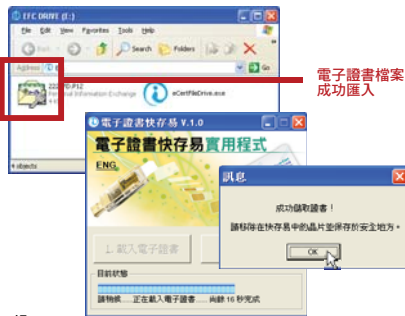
EFC DRIVE (I:)

File Edit View Favorites Tools Help

Back Search Folders

Address

Go

22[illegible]D.P12
Personal Information Exchange

eCertFileDrive.exe

電子證書檔案成功匯入

4 objects

電子證書快存易 V.1.0

電子證書快存易實用程式

ENG

1. 載入電子證書

目前狀態

請稍候……正在載入電子證書……尚餘 16 秒完成

訊息

成功儲取證書！

請移除在快存易中的晶片並保存於安全地方。

OK